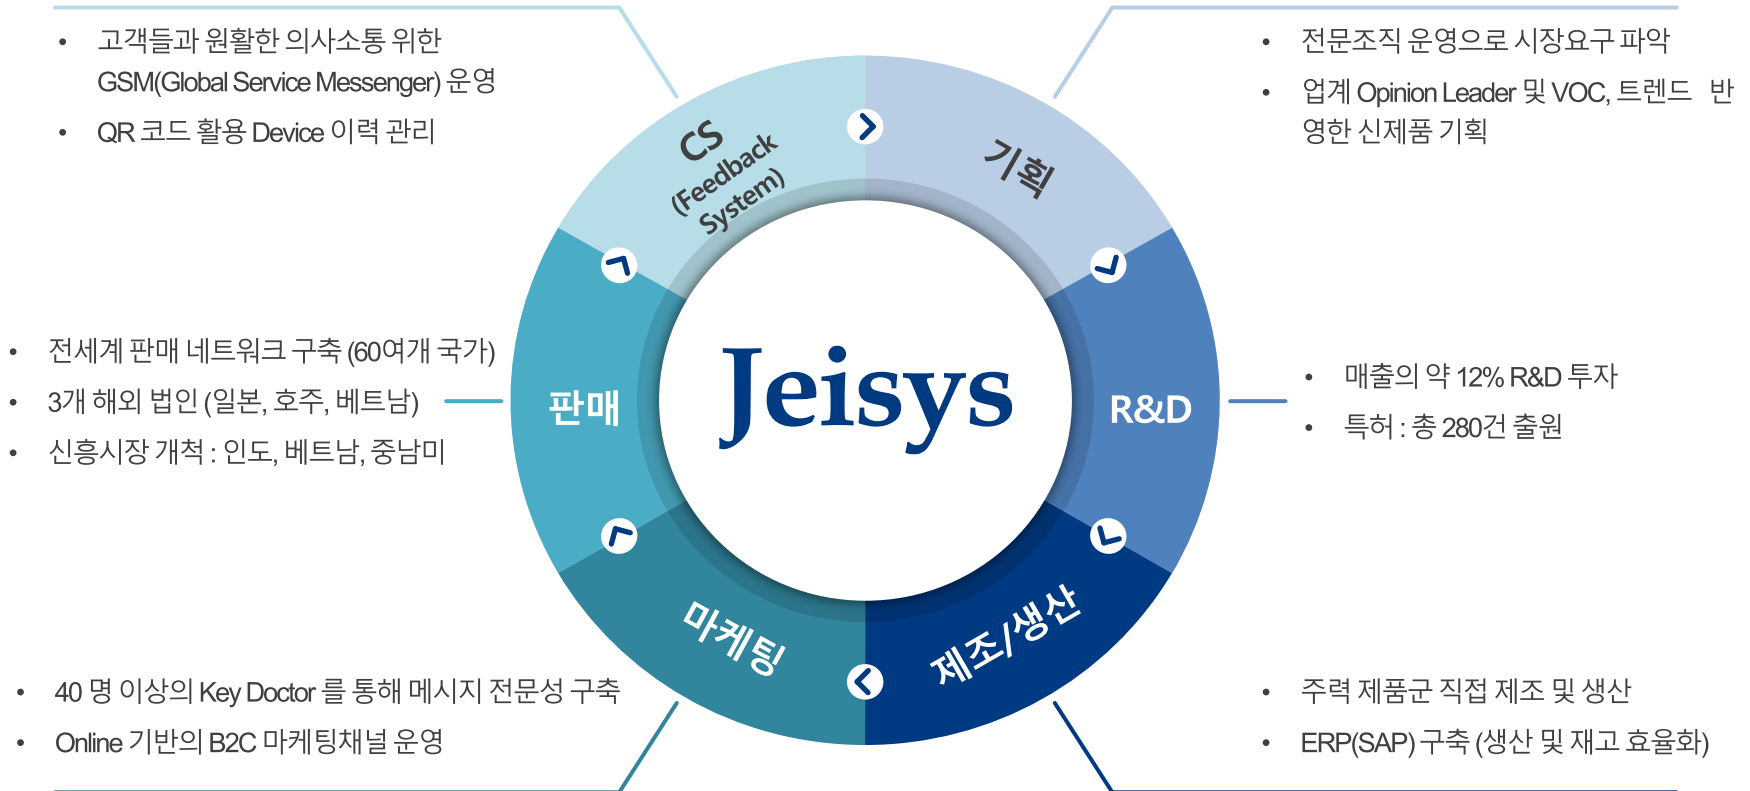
• 고객들과 원활한 의사소통 위한 GSM(Global Service Messenger) 운영
• QR 코드 활용 Device 이력 관리

• 전문조직 운영으로 시장요구 파악
• 업계 Opinion Leader 및 VOC, 트렌드 반영한 신제품 기획

CS (Feedback System)

기획

• 전세계 판매 네트워크 구축 (60여개 국가)
• 3개 해외 법인 (일본, 호주, 베트남)
• 신흥시장 개척 : 인도, 베트남, 중남미

판매

Jeisys

R&D

• 매출의 약 12% R&D 투자
• 특허 : 총 280건 출원

마케팅

제조/생산

• 40 명 이상의 Key Doctor 를 통해 메시지 전문성 구축
• Online 기반의 B2C 마케팅채널 운영

• 주력 제품군 직접 제조 및 생산
• ERP(SAP) 구축 (생산 및 재고 효율화)